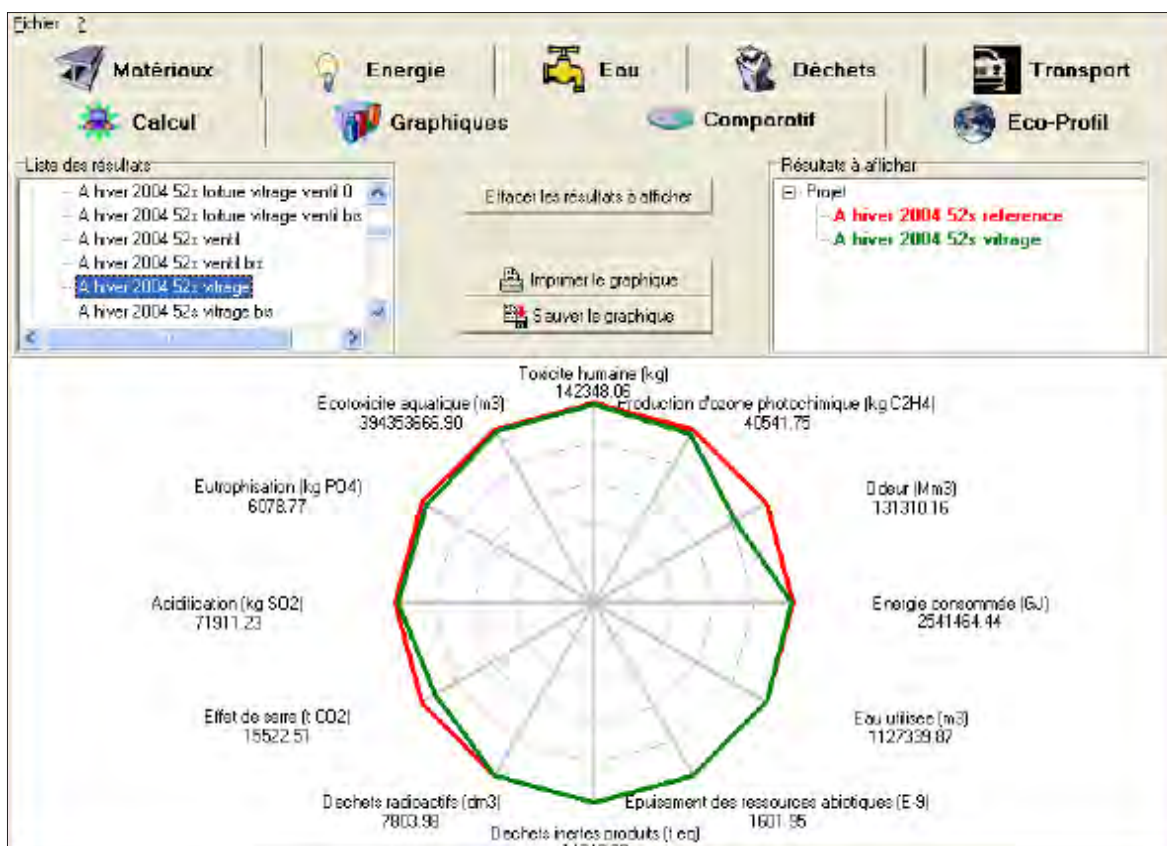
Fichier ?

Matériaux
Energie
Eau
Déchets
Transport
Calcul
Graphiques
Comparatif
Eco-Profil

Liste des résultats
A hiver 2004 52s toiture vitrage venti 0
A hiver 2004 52s toiture vitrage venti bis
A hiver 2004 52s ventil
A hiver 2004 52s ventil bis
A hiver 2004 52s vitrage
A hiver 2004 52s vitrage bis

Effacer les résultats à afficher
Imprimer le graphique
Sauver le graphique

Résultats à afficher
Projet
A hiver 2004 52s reference
A hiver 2004 52s vitrage

Toxicite humaine (kg)
142348.06
Production d'ozone photochimique (kg C2H4)
40541.75
Odeur (Mm3)
131310.16
Energie consommée (GJ)
2541464.44
Eau utilisee (m3)
1127339.87
Epuisement des ressources abiotiques (E-9)
1601.95
Dechets inertes produits (t eq)
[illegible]
Dechets radioactifs (dm3)
7803.98
Effet de serre (t CO2)
15522.51
Acidification (kg SO2)
71911.23
Eutrophisation (kg PO4)
6078.77
Ecotoxicite aquatique (m3)
394353665.90